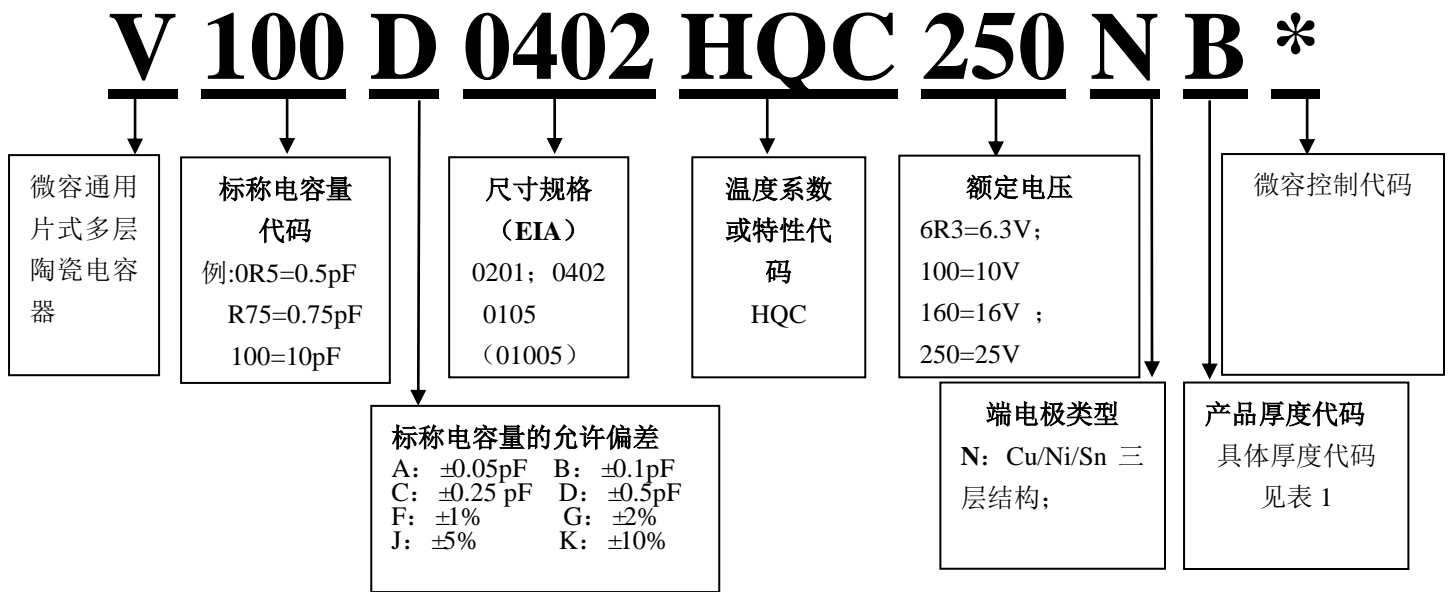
V 100 D 0402 HQC 250 N B *

微容通用片式多层陶瓷电容器

标称电容量代码
例:0R5=0.5pF
R75=0.75pF
100=10pF

尺寸规格
（EIA）
0201；0402
0105
（01005）

温度系数或特性代码
HQC

额定电压
6R3=6.3V；
100=10V
160=16V ；
250=25V

微容控制代码

标称电容量的允许偏差
A：±0.05pF B：±0.1pF
C：±0.25 pF D：±0.5pF
F：±1% G：±2%
J：±5% K：±10%

端电极类型
N：Cu/Ni/Sn 三层结构；

产品厚度代码
具体厚度代码见表 1